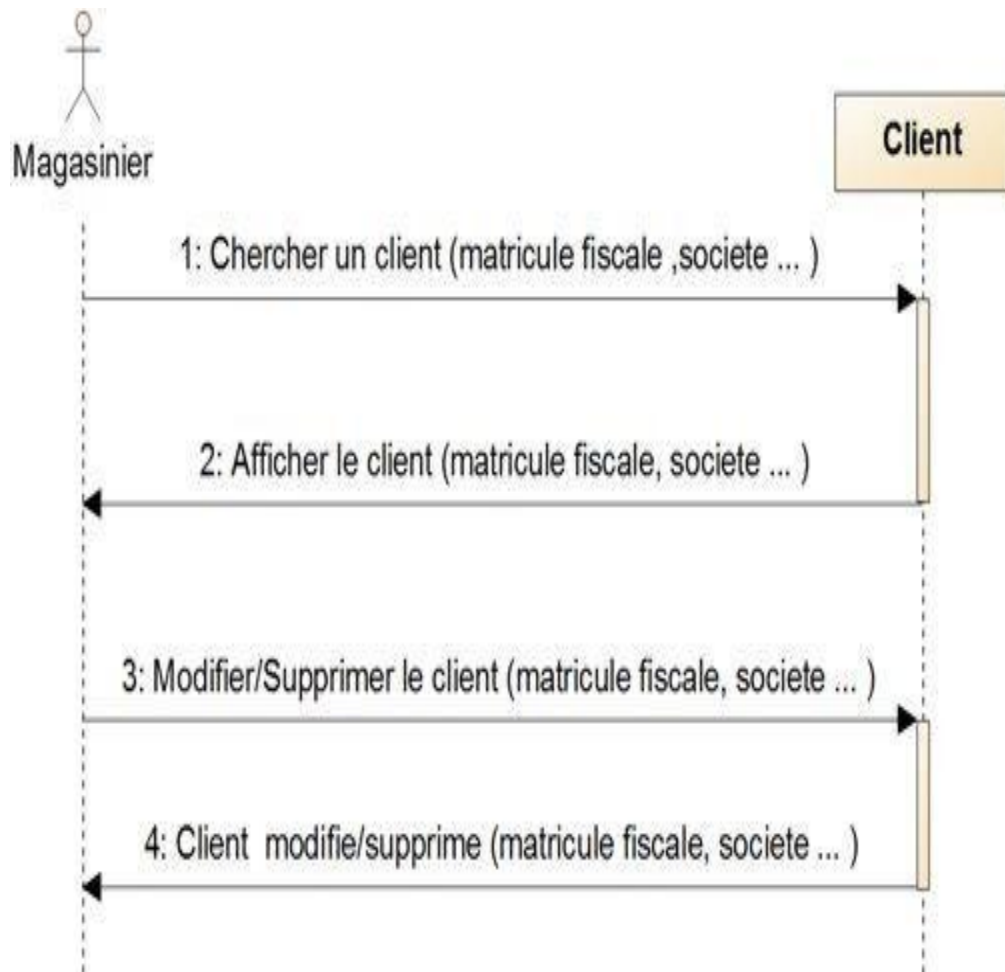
Magasinier

Client

1: Chercher un client (matricule fiscale ,societe ... )

2: Afficher le client (matricule fiscale, societe ... )

3: Modifier/Supprimer le client (matricule fiscale, societe ... )

4: Client modifie/supprime (matricule fiscale, societe ... )